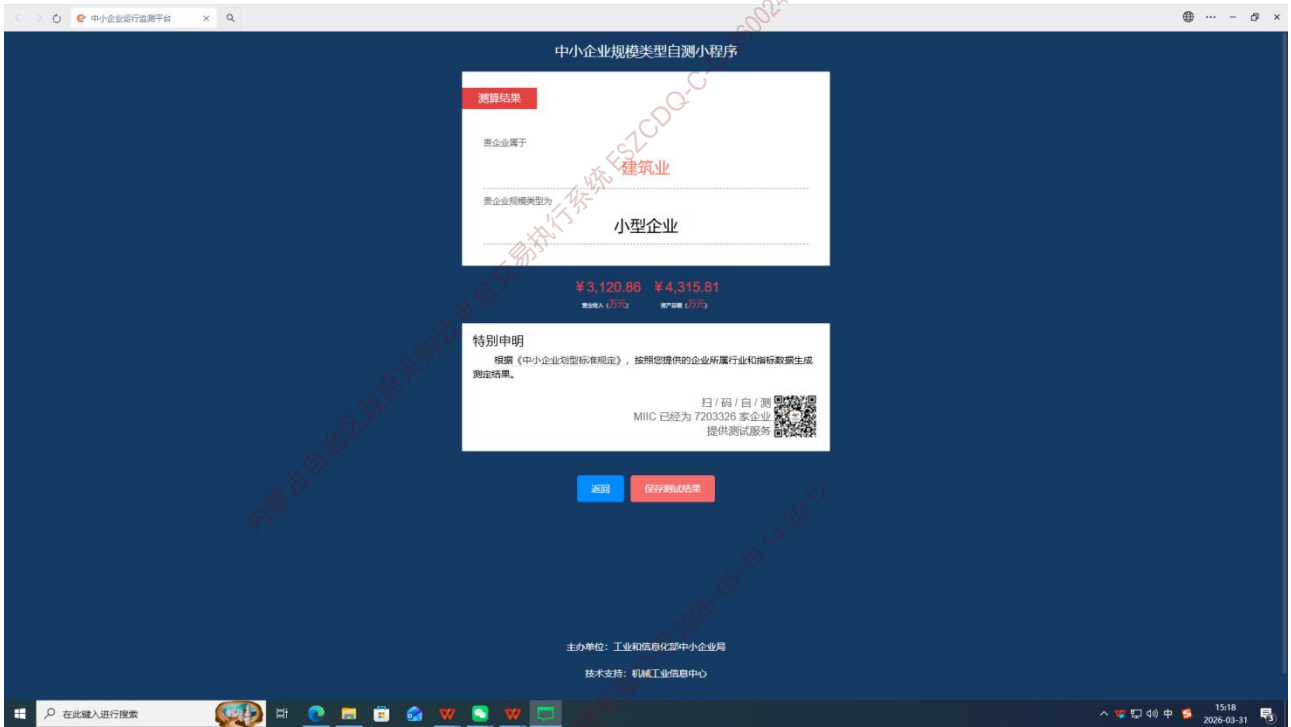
中小企业运行监测平台

中小企业规模类型自测小程序

测算结果

贵企业属于

建筑业

贵企业规模类型为

小型企业

¥3,120.86 ¥4,315.81

营业收入（万元） 资产总额（万元）

特别申明

根据《中小企业划型标准规定》，按照您提供的企业所属行业和指标数据生成测定结果。

扫/码/自/测
MIIC 已经为 7203326 家企业
提供测试服务

返回 保存测试结果

主办单位：工业和信息化部中小企业局

技术支持：机械工业信息中心

内蒙古自治区政府采购云平台交易执行系统 ESZCDQ-C-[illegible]-2026-03-31 14:20:17

在此键入进行搜索

15:18
2026-03-31